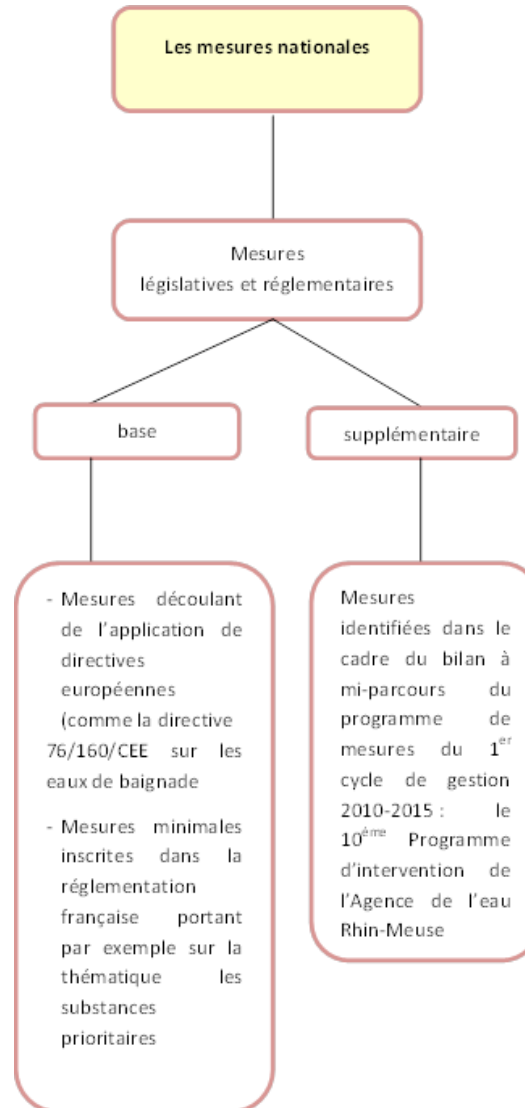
Les mesures nationales

Mesures législatives et réglementaires

base

supplémentaire

- Mesures découlant de l'application de directives européennes (comme la directive 76/160/CEE sur les eaux de baignade

- Mesures minimales inscrites dans la réglementation française portant par exemple sur la thématique les substances prioritaires

Mesures identifiées dans le cadre du bilan à mi-parcours du programme de mesures du $1^{er}$ cycle de gestion 2010-2015 : le $10^{ème}$ Programme d'intervention de l'Agence de l'eau Rhin-Meuse